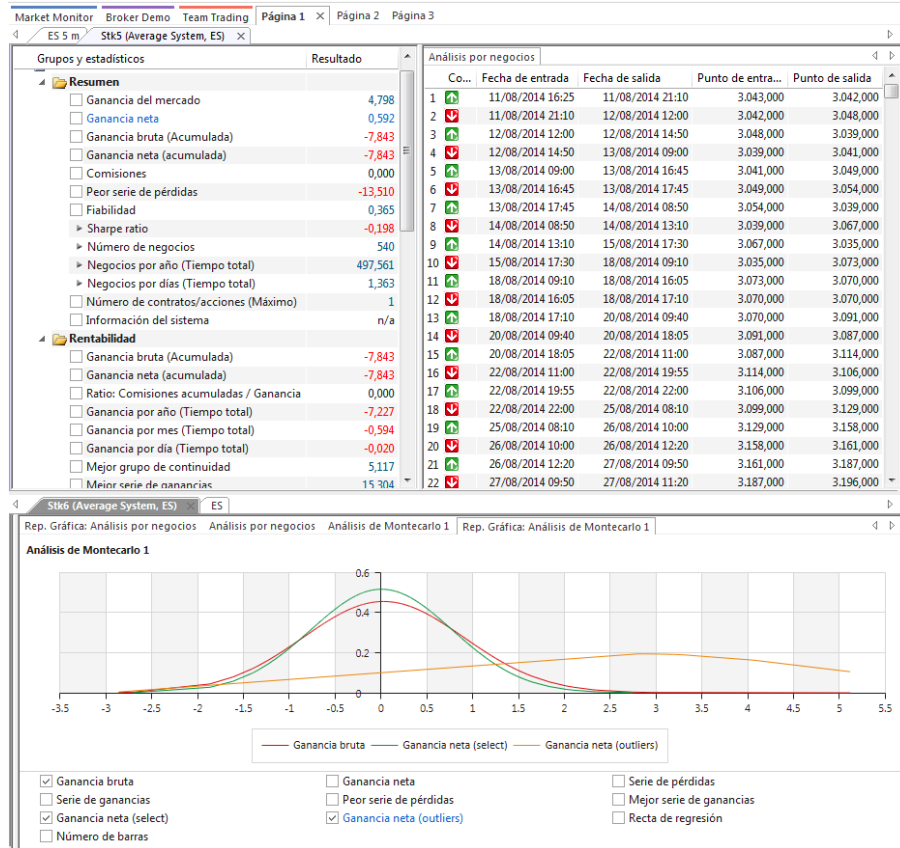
Market Monitor | Broker Demo | Team Trading | Página 1 | Página 2 | Página 3

ES 5 m | Stk5 (Average System, ES)

| Grupos y estadísticos | Resultado |
|---|---|
| Resumen | |
| Ganancia del mercado | 4,798 |
| Ganancia neta | 0,592 |
| Ganancia bruta (Acumulada) | -7,843 |
| Ganancia neta (acumulada) | -7,843 |
| Comisiones | 0,000 |
| Peor serie de pérdidas | -13,510 |
| Fiabilidad | 0,365 |
| Sharpe ratio | -0,198 |
| Número de negocios | 540 |
| Negocios por año (Tiempo total) | 497,561 |
| Negocios por días (Tiempo total) | 1,363 |
| Número de contratos/acciones (Máximo) | 1 |
| Información del sistema | n/a |
| Rentabilidad | |
| Ganancia bruta (Acumulada) | -7,843 |
| Ganancia neta (acumulada) | -7,843 |
| Ratio: Comisiones acumuladas / Ganancia | 0,000 |
| Ganancia por año (Tiempo total) | -7,227 |
| Ganancia por mes (Tiempo total) | -0,594 |
| Ganancia por día (Tiempo total) | -0,020 |
| Mejor grupo de continuidad | 5,117 |
| Mejor serie de ganancias | 15,304 |

Análisis por negocios

| | Co... | Fecha de entrada | Fecha de salida | Punto de entra... | Punto de salida |
|---|---|---|---|---|---|
| 1 | | 11/08/2014 16:25 | 11/08/2014 21:10 | 3.043,000 | 3.042,000 |
| 2 | | 11/08/2014 21:10 | 12/08/2014 12:00 | 3.042,000 | 3.048,000 |
| 3 | | 12/08/2014 12:00 | 12/08/2014 14:50 | 3.048,000 | 3.039,000 |
| 4 | | 12/08/2014 14:50 | 13/08/2014 09:00 | 3.039,000 | 3.041,000 |
| 5 | | 13/08/2014 09:00 | 13/08/2014 16:45 | 3.041,000 | 3.049,000 |
| 6 | | 13/08/2014 16:45 | 13/08/2014 17:45 | 3.049,000 | 3.054,000 |
| 7 | | 13/08/2014 17:45 | 14/08/2014 08:50 | 3.054,000 | 3.039,000 |
| 8 | | 14/08/2014 08:50 | 14/08/2014 13:10 | 3.039,000 | 3.067,000 |
| 9 | | 14/08/2014 13:10 | 15/08/2014 17:30 | 3.067,000 | 3.035,000 |
| 10 | | 15/08/2014 17:30 | 18/08/2014 09:10 | 3.035,000 | 3.073,000 |
| 11 | | 18/08/2014 09:10 | 18/08/2014 16:05 | 3.073,000 | 3.070,000 |
| 12 | | 18/08/2014 16:05 | 18/08/2014 17:10 | 3.070,000 | 3.070,000 |
| 13 | | 18/08/2014 17:10 | 20/08/2014 09:40 | 3.070,000 | 3.091,000 |
| 14 | | 20/08/2014 09:40 | 20/08/2014 18:05 | 3.091,000 | 3.087,000 |
| 15 | | 20/08/2014 18:05 | 22/08/2014 11:00 | 3.087,000 | 3.114,000 |
| 16 | | 22/08/2014 11:00 | 22/08/2014 19:55 | 3.114,000 | 3.106,000 |
| 17 | | 22/08/2014 19:55 | 22/08/2014 22:00 | 3.106,000 | 3.099,000 |
| 18 | | 22/08/2014 22:00 | 25/08/2014 08:10 | 3.099,000 | 3.129,000 |
| 19 | | 25/08/2014 08:10 | 26/08/2014 10:00 | 3.129,000 | 3.158,000 |
| 20 | | 26/08/2014 10:00 | 26/08/2014 12:20 | 3.158,000 | 3.161,000 |
| 21 | | 26/08/2014 12:20 | 27/08/2014 09:50 | 3.161,000 | 3.187,000 |
| 22 | | 27/08/2014 09:50 | 27/08/2014 11:20 | 3.187,000 | 3.196,000 |

Stk6 (Average System, ES) | ES

Rep. Gráfica: Análisis por negocios | Análisis por negocios | Análisis de Montecarlo 1 | Rep. Gráfica: Análisis de Montecarlo 1

Análisis de Montecarlo 1

0.6 0.4 0.2 0
-3.5 -3 -2.5 -2 -1.5 -1 -0.5 0 0.5 1 1.5 2 2.5 3 3.5 4 4.5 5 5.5

Ganancia bruta   Ganancia neta (select)   Ganancia neta (outliers)

Ganancia bruta
Ganancia neta
Serie de pérdidas
Serie de ganancias
Peor serie de pérdidas
Mejor serie de ganancias
Ganancia neta (select)
Ganancia neta (outliers)
Recta de regresión
Número de barras